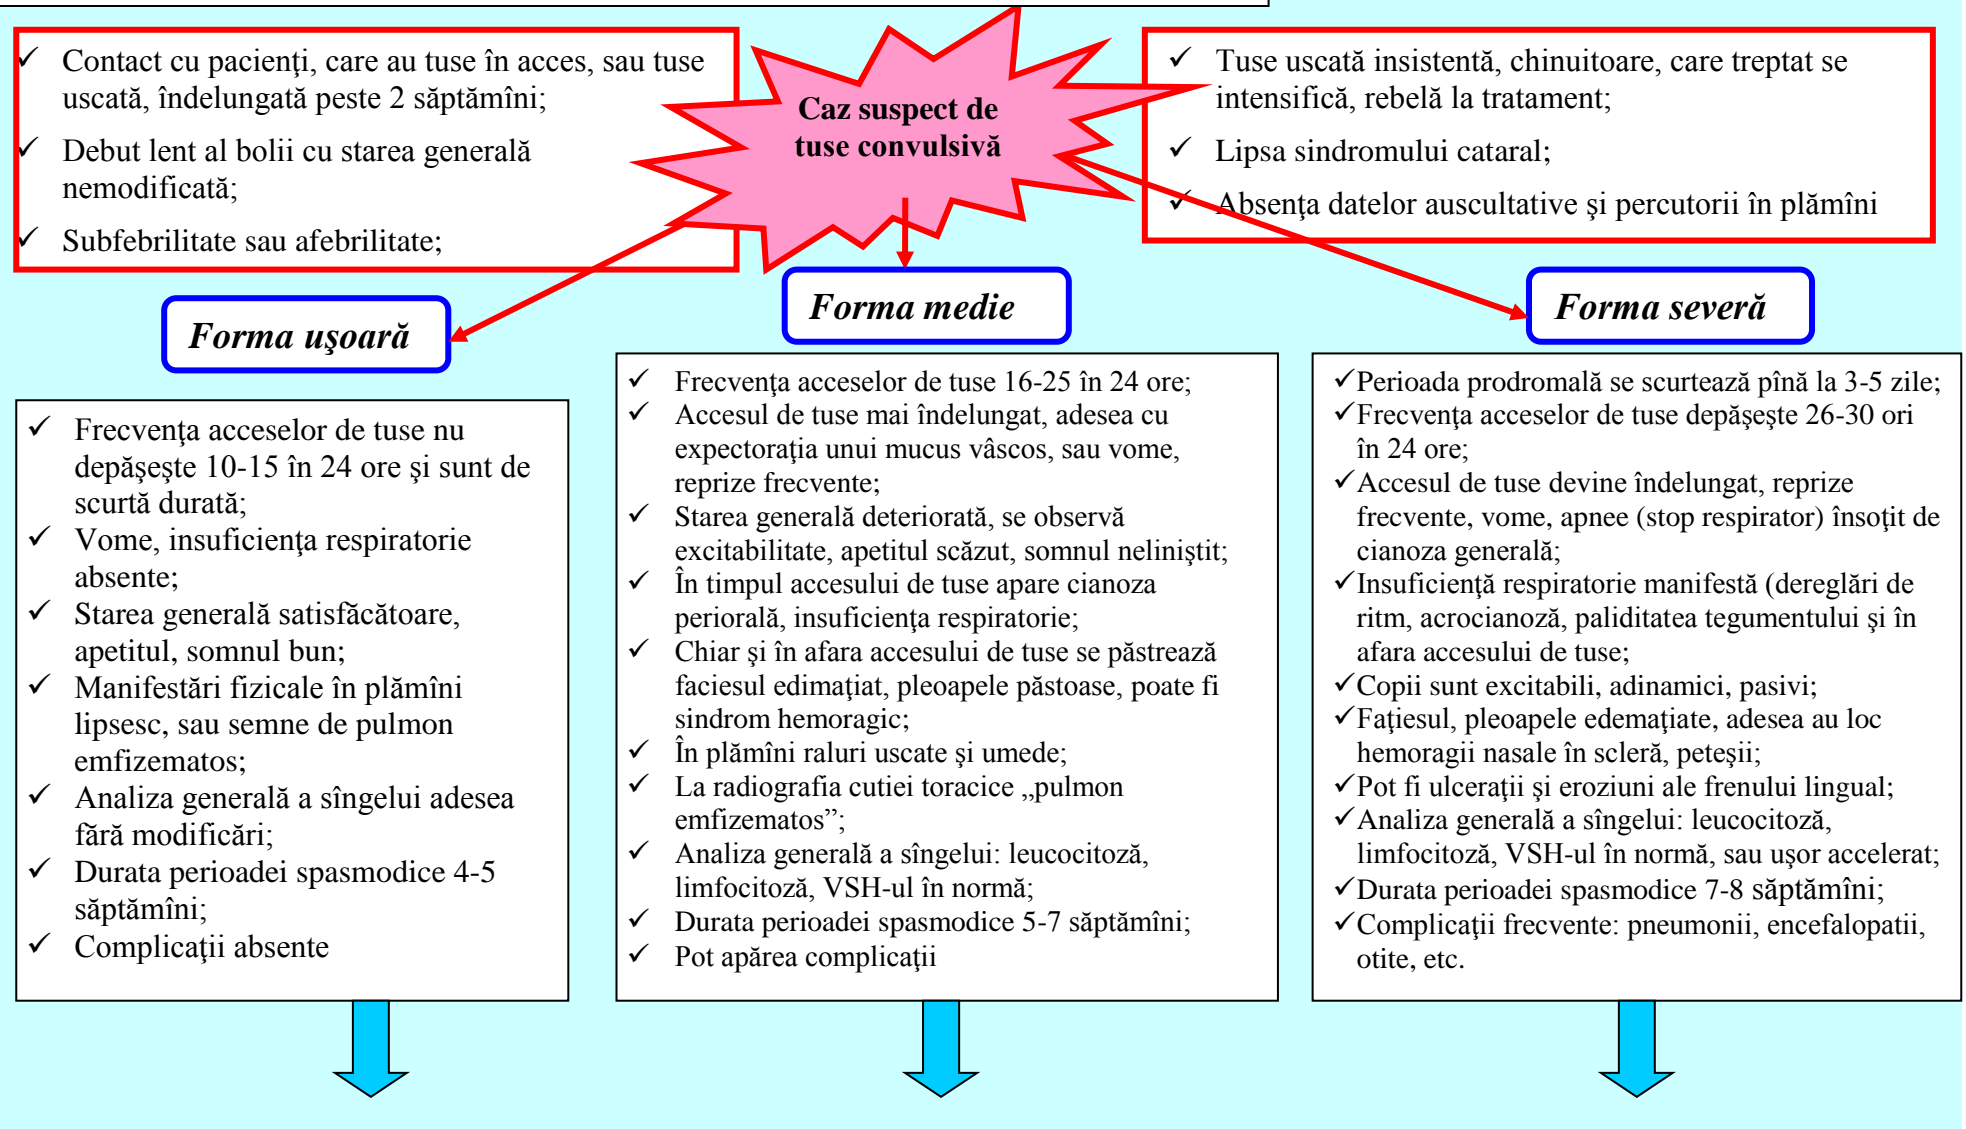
✓ Contact cu pacienţi, care au tuse în acces, sau tuse uscată, îndelungată peste 2 săptămîni;

✓ Debut lent al bolii cu starea generală nemodificată;

✓ Subfebrilitate sau afebrilitate;

Caz suspect de tuse convulsivă

✓ Tuse uscată insistentă, chinuitoare, care treptat se intensifică, rebelă la tratament;

✓ Lipsa sindromului cataral;

✓ Absenţa datelor auscultative şi percutorii în plămîni

Forma uşoară

Forma medie

Forma severă

✓ Frecvenţa acceselor de tuse nu depăşeşte 10-15 în 24 ore şi sunt de scurtă durată;
✓ Vome, insuficienţa respiratorie absente;
✓ Starea generală satisfăcătoare, apetitul, somnul bun;
✓ Manifestări fizicale în plămîni lipsesc, sau semne de pulmon emfizematos;
✓ Analiza generală a sîngelui adesea fără modificări;
✓ Durata perioadei spasmodice 4-5 săptămîni;
✓ Complicaţii absente

✓ Frecvenţa acceselor de tuse 16-25 în 24 ore;
✓ Accesul de tuse mai îndelungat, adesea cu expectoraţia unui mucus vâscos, sau vome, reprize frecvente;
✓ Starea generală deteriorată, se observă excitabilitate, apetitul scăzut, somnul neliniştit;
✓ În timpul accesului de tuse apare cianoza periorală, insuficienţa respiratorie;
✓ Chiar şi în afara accesului de tuse se păstrează faciesul edimaţiat, pleoapele păstoase, poate fi sindrom hemoragic;
✓ În plămîni raluri uscate şi umede;
✓ La radiografia cutiei toracice „pulmon emfizematos";
✓ Analiza generală a sîngelui: leucocitoză, limfocitoză, VSH-ul în normă;
✓ Durata perioadei spasmodice 5-7 săptămîni;
✓ Pot apărea complicaţii

✓Perioada prodromală se scurtează pînă la 3-5 zile;
✓Frecvenţa acceselor de tuse depăşeşte 26-30 ori în 24 ore;
✓Accesul de tuse devine îndelungat, reprize frecvente, vome, apnee (stop respirator) însoţit de cianoza generală;
✓Insuficienţă respiratorie manifestă (dereglări de ritm, acrocianoză, paliditatea tegumentului şi în afara accesului de tuse;
✓Copii sunt excitabili, adinamici, pasivi;
✓Faţiesul, pleoapele edemaţiate, adesea au loc hemoragii nasale în scleră, peteşii;
✓Pot fi ulceraţii şi eroziuni ale frenului lingual;
✓Analiza generală a sîngelui: leucocitoză, limfocitoză, VSH-ul în normă, sau uşor accelerat;
✓Durata perioadei spasmodice 7-8 săptămîni;
✓Complicaţii frecvente: pneumonii, encefalopatii, otite, etc.